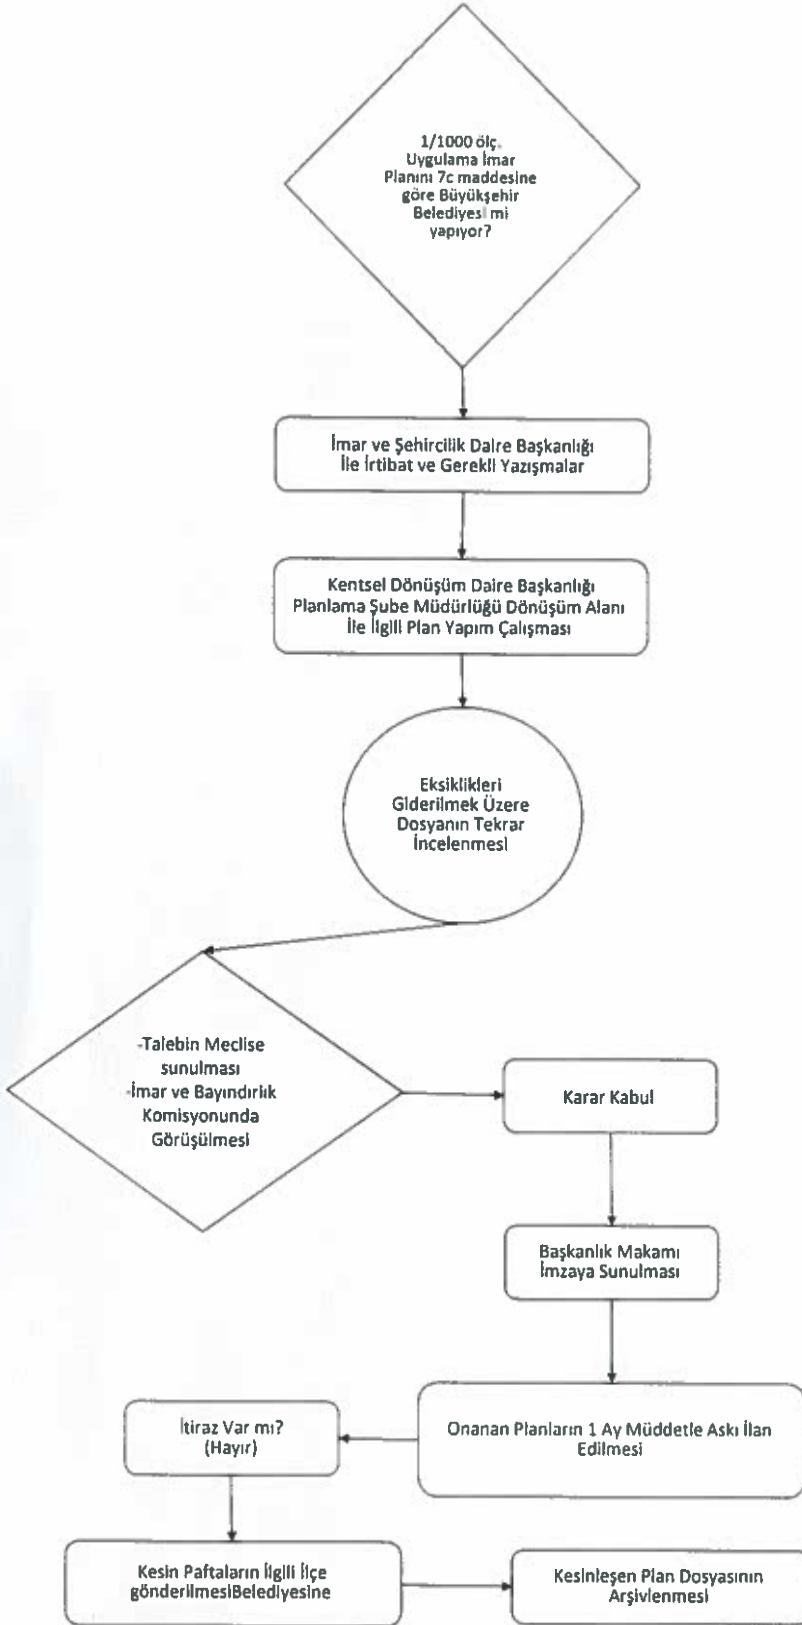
1/1000 ölç. Uygulama İmar Planını 7c maddesine göre Büyükşehir Belediyesi mi yapıyor?

İmar ve Şehircilik Daire Başkanlığı İle İrtibat ve Gerekli Yazışmalar

Kentsel Dönüşüm Daire Başkanlığı Planlama Şube Müdürlüğü Dönüşüm Alanı İle İlgili Plan Yapım Çalışması

Eksiklikleri Giderilmek Üzere Dosyanın Tekrar İncelenmesi

-Talebin Meclise sunulması
-İmar ve Bayındırlık Komisyonunda Görüşülmesi

Karar Kabul

Başkanlık Makamı İmzaya Sunulması

Onanan Planların 1 Ay Müddetle Askı İlan Edilmesi

İtiraz Var mı? (Hayır)

Kesin Paftaların İlgili İlçe gönderilmesiBelediyesine

Kesinleşen Plan Dosyasının Arşivlenmesi